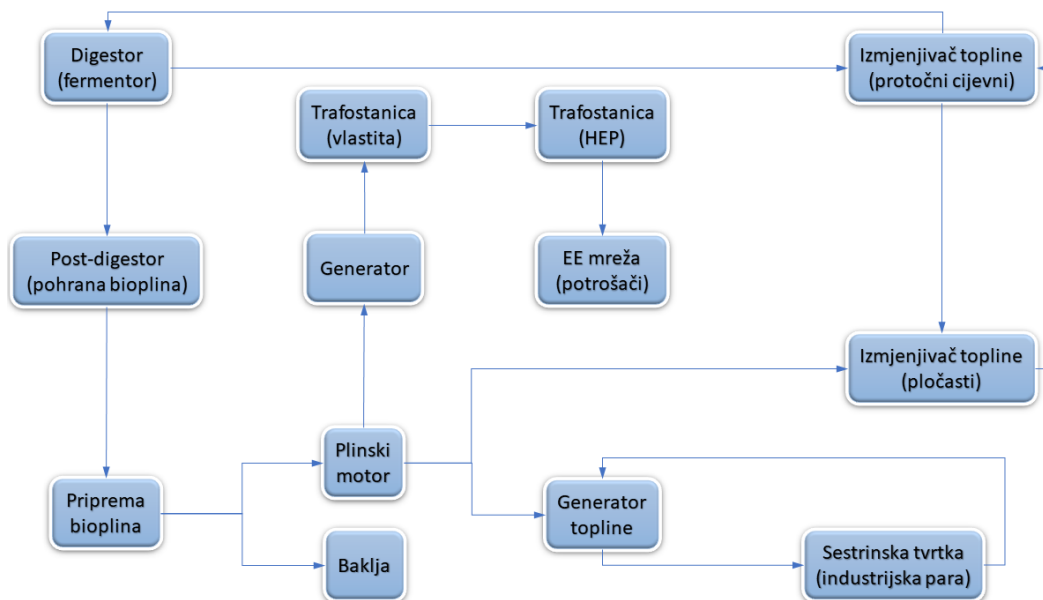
Digestor (fermentor)

Izmjenjivač topline (protočni cijevni)

Trafostanica (vlastita)

Trafostanica (HEP)

Post-digestor (pohrana bioplina)

Generator

EE mreža (potrošači)

Izmjenjivač topline (pločasti)

Plinski motor

Priprema bioplina

Generator topline

Baklja

Sestrinska tvrtka (industrijska para)